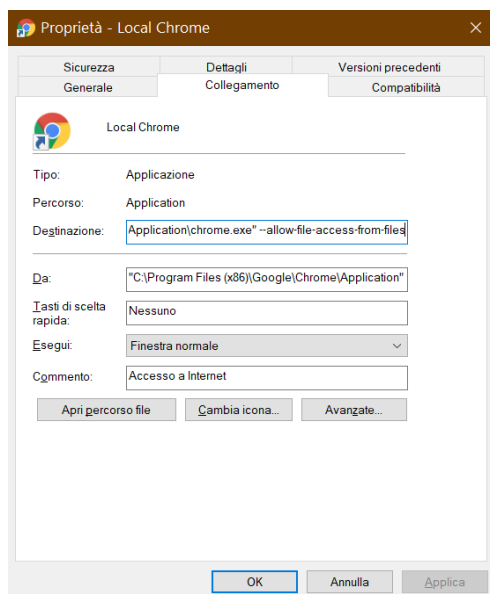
Proprietà - Local Chrome

Sicurezza
Dettagli
Versioni precedenti
Generale
Collegamento
Compatibilità

Local Chrome

Tipo: Applicazione

Percorso: Application

Destinazione: Application\chrome.exe" --allow-file-access-from-files

Da: "C:\Program Files (x86)\Google\Chrome\Application"

Tasti di scelta rapida: Nessuno

Esegui: Finestra normale

Commento: Accesso a Internet

Apri percorso file
Cambia icona...
Avanzate...

OK
Annulla
Applica